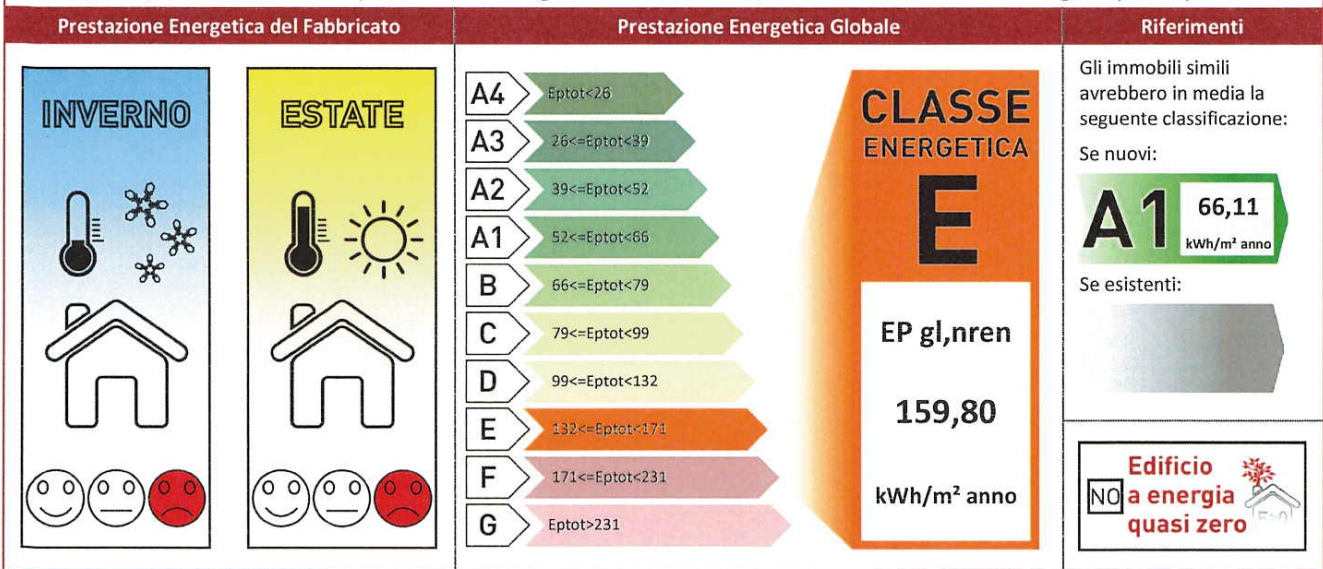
Prestazione Energetica del Fabbricato

INVERNO

ESTATE

Prestazione Energetica Globale

A4 Eptot<26
A3 26<=Eptot<39
A2 39<=Eptot<52
A1 52<=Eptot<66
B 66<=Eptot<79
C 79<=Eptot<99
D 99<=Eptot<132
E 132<=Eptot<171
F 171<=Eptot<231
G Eptot>231

CLASSE ENERGETICA
E

EP gl,nren

159,80

kWh/m² anno

Riferimenti

Gli immobili simili avrebbero in media la seguente classificazione:

Se nuovi:

A1 66,11 kWh/m² anno

Se esistenti:

Edificio NO a energia quasi zero